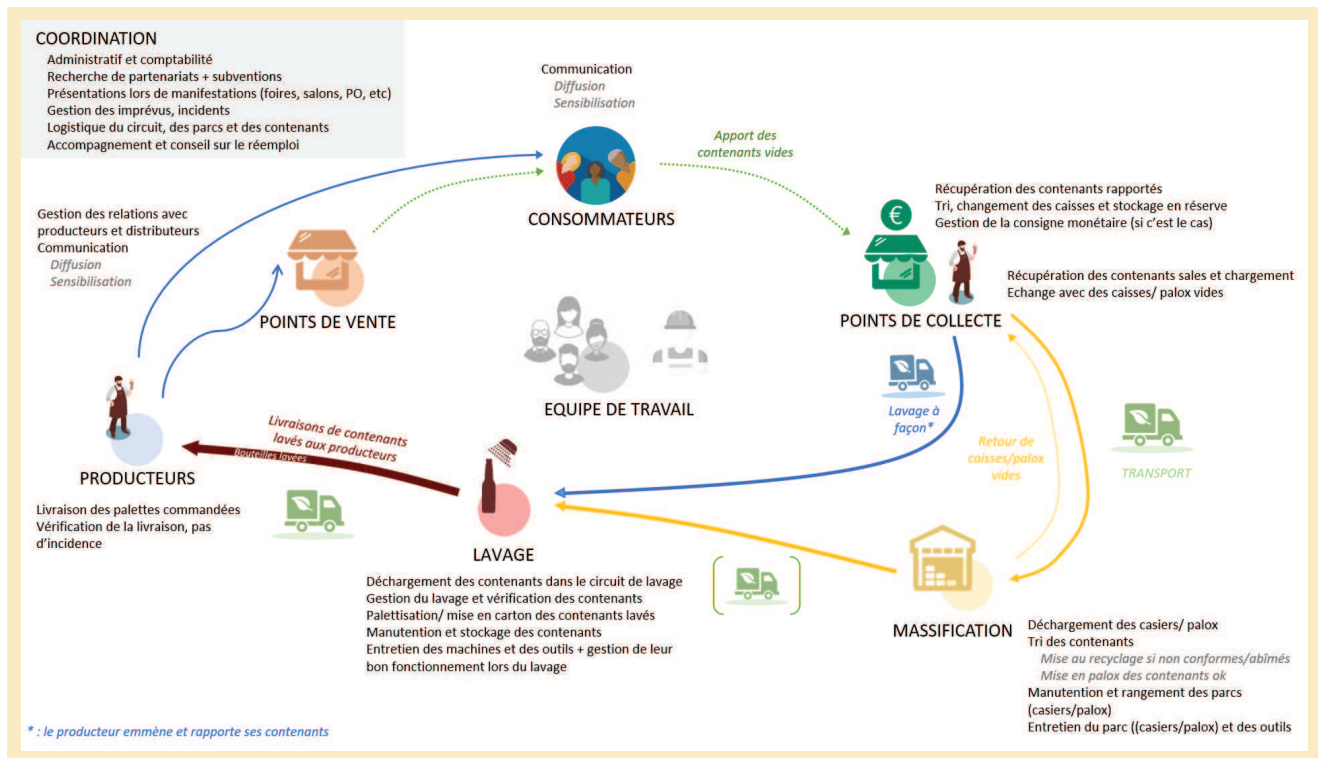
COORDINATION
Administratif et comptabilité
Recherche de partenariats + subventions
Présentations lors de manifestations (foires, salons, PO, etc)
Gestion des imprévus, incidents
Logistique du circuit, des parcs et des contenants
Accompagnement et conseil sur le réemploi

Communication
Diffusion
Sensibilisation

Apport des contenants vides

CONSOMMATEURS

€

Récupération des contenants rapportés
Tri, changement des caisses et stockage en réserve
Gestion de la consigne monétaire (si c'est le cas)

Gestion des relations avec producteurs et distributeurs
Communication
Diffusion
Sensibilisation

POINTS DE VENTE

Récupération des contenants sales et chargement
Echange avec des caisses/ palox vides

POINTS DE COLLECTE

EQUIPE DE TRAVAIL

Lavage à façon*

Livraisons de contenants lavés aux producteurs
Bouteilles lavées

PRODUCTEURS

Retour de caisses/palox vides

TRANSPORT

Livraison des palettes commandées
Vérification de la livraison, pas d'incidence

LAVAGE

Déchargement des contenants dans le circuit de lavage
Gestion du lavage et vérification des contenants
Palettisation/ mise en carton des contenants lavés
Manutention et stockage des contenants
Entretien des machines et des outils + gestion de leur bon fonctionnement lors du lavage

MASSIFICATION

Déchargement des casiers/ palox
Tri des contenants
Mise au recyclage si non conformes/abîmés
Mise en palox des contenants ok
Manutention et rangement des parcs (casiers/palox)
Entretien du parc ((casiers/palox) et des outils

* : le producteur emmène et rapporte ses contenants